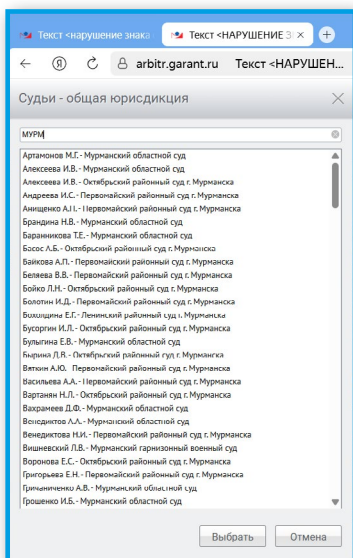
Текст <нарушение знака
Текст <НАРУШЕНИЕ З
arbitr.garant.ru Текст <НАРУШЕН...

Судьи - общая юрисдикция

МУРМ

Артамонов М.Г. - Мурманский областной суд
Алексеева И.В. - Мурманский областной суд
Алексеева И.В. - Октябрьский районный суд г. Мурманска
Андреева И.С. - Первомайский районный суд г. Мурманска
Анищенко А.П. - Первомайский районный суд г. Мурманска
Брандина Н.В. - Мурманский областной суд
Баранникова Т.Е. - Мурманский областной суд
Босос А.Б. - Октябрьский районный суд г. Мурманска
Байкова А.П. - Первомайский районный суд г. Мурманска
Беляева В.В. - Первомайский районный суд г. Мурманска
Бойко Л.Н. - Октябрьский районный суд г. Мурманска
Болотин И.Д. - Первомайский районный суд г. Мурманска
Бохолдина Е.Г. - Ленинский районный суд г. Мурманска
Бусоргин И.Л. - Октябрьский районный суд г. Мурманска
Булыгина Е.В. - Мурманский областной суд
Бырина Д.В. - Октябрьский районный суд г. Мурманска
Вяткин А.Ю. Первомайский районный суд г. Мурманска
Васильева А.А. - Первомайский районный суд г. Мурманска
Вартанян Н.Л. - Октябрьский районный суд г. Мурманска
Вахрамеев Д.Ф. - Мурманский областной суд
Венедиктов Л.Л. - Мурманский областной суд
Венедиктова Н.И. - Первомайский районный суд г. Мурманска
Вишневский Л.В. - Мурманский гарнизонный военный суд
Воронова Е.С. - Октябрьский районный суд г. Мурманска
Григорьева Е.Н. - Первомайский районный суд г. Мурманска
Гриниченко А.В. - Мурманский областной суд
Грошенко И.Б. - Мурманский областной суд

Выбрать Отмена